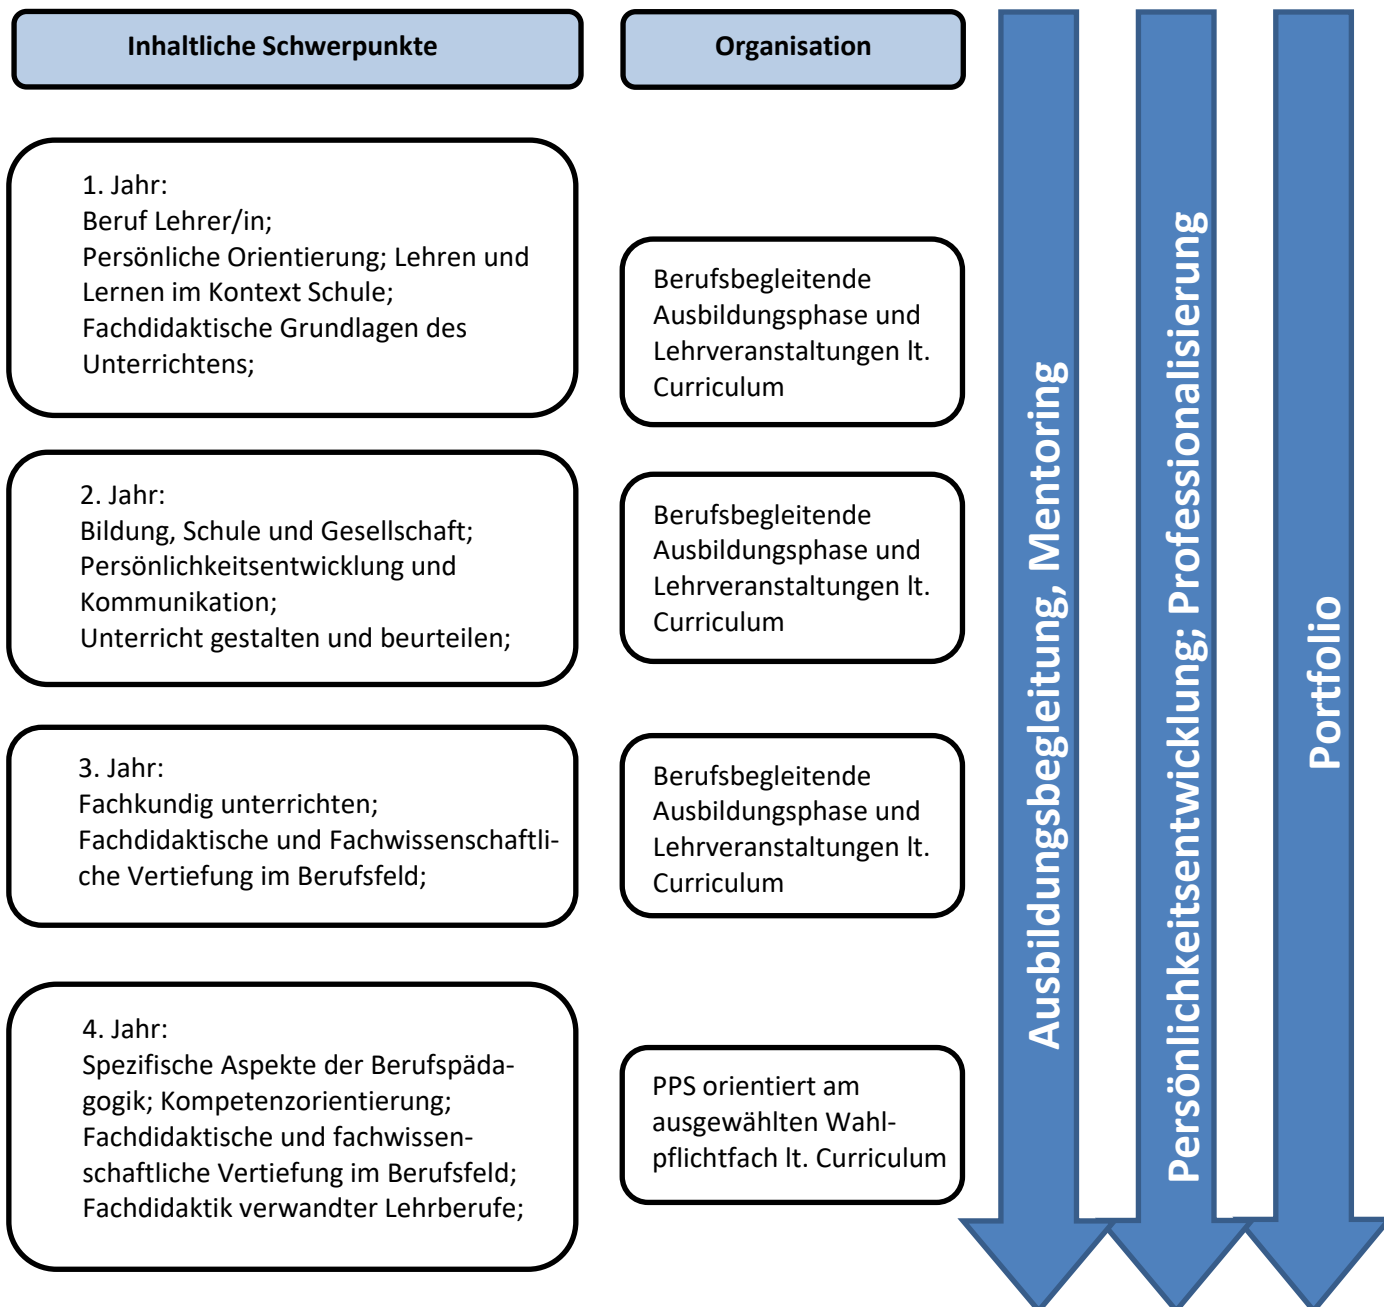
Inhaltliche Schwerpunkte

Organisation

1. Jahr:
Beruf Lehrer/in;
Persönliche Orientierung; Lehren und Lernen im Kontext Schule;
Fachdidaktische Grundlagen des Unterrichtens;

Berufsbegleitende Ausbildungsphase und Lehrveranstaltungen lt. Curriculum

2. Jahr:
Bildung, Schule und Gesellschaft;
Persönlichkeitsentwicklung und Kommunikation;
Unterricht gestalten und beurteilen;

Berufsbegleitende Ausbildungsphase und Lehrveranstaltungen lt. Curriculum

3. Jahr:
Fachkundig unterrichten;
Fachdidaktische und Fachwissenschaftliche Vertiefung im Berufsfeld;

Berufsbegleitende Ausbildungsphase und Lehrveranstaltungen lt. Curriculum

4. Jahr:
Spezifische Aspekte der Berufspädagogik; Kompetenzorientierung;
Fachdidaktische und fachwissenschaftliche Vertiefung im Berufsfeld;
Fachdidaktik verwandter Lehrberufe;

PPS orientiert am ausgewählten Wahlpflichtfach lt. Curriculum

Ausbildungsbegleitung, Mentoring

Persönlichkeitsentwicklung; Professionalisierung

Portfolio